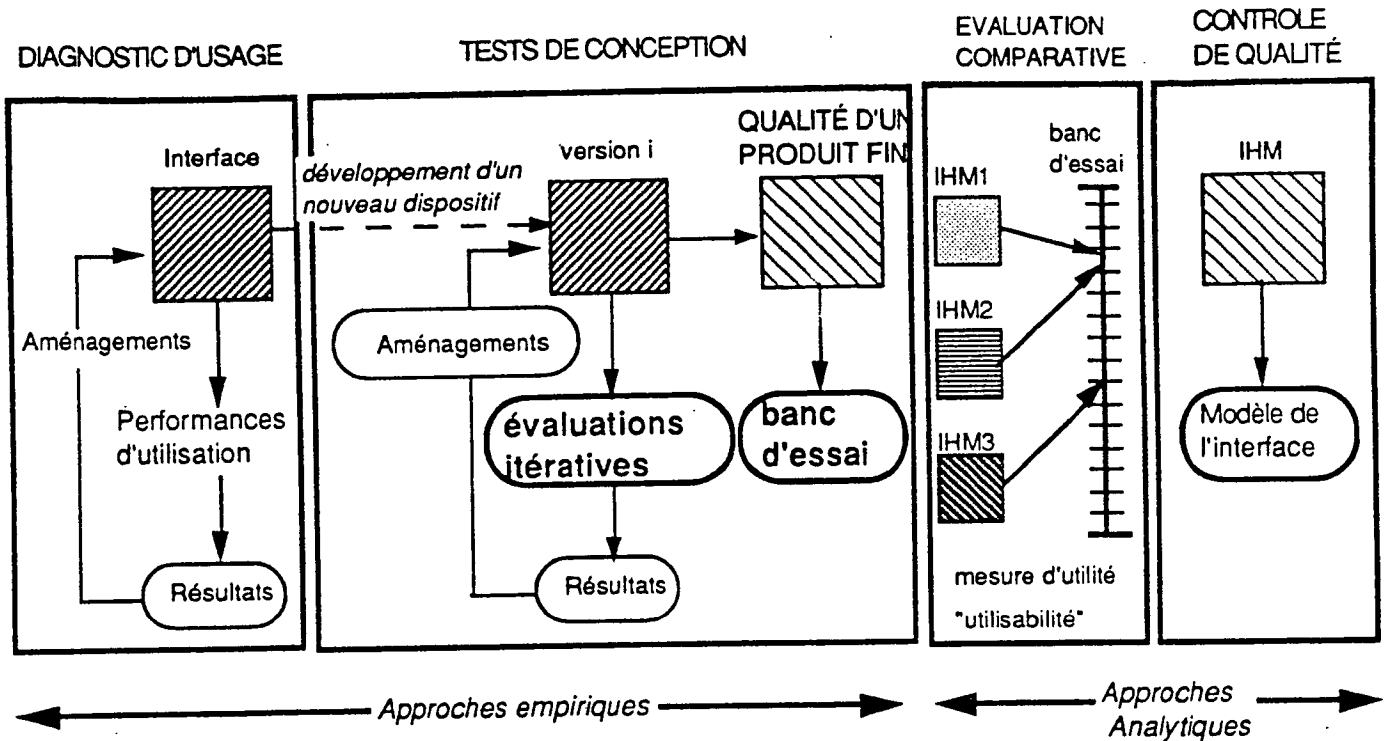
DIAGNOSTIC D'USAGE

Interface

Aménagements

Performances d'utilisation

Résultats

TESTS DE CONCEPTION

développement d'un nouveau dispositif

version i

QUALITÉ D'UN PRODUIT FIN

Aménagements

évaluations itératives

banc d'essai

Résultats

EVALUATION COMPARATIVE

banc d'essai

IHM1

IHM2

IHM3

mesure d'utilité

"utilisabilité"

CONTROLE DE QUALITÉ

IHM

Modèle de l'interface

Approches empiriques

Approches Analytiques